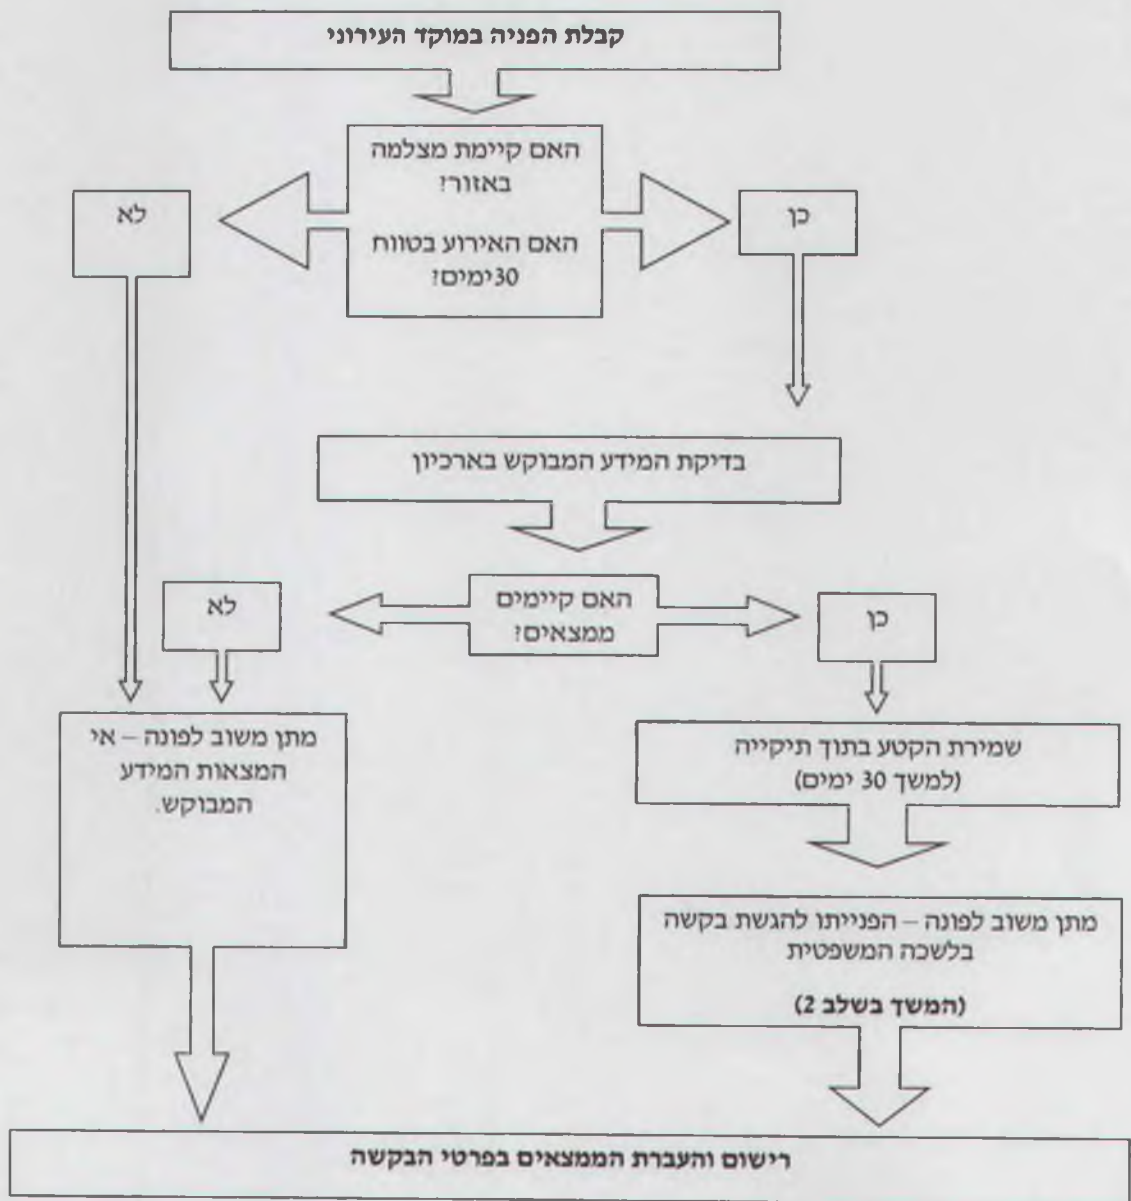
קבלת הפניה במוקד העירוני

האם קיימת מצלמה באזור?

האם האירוע בטווח 30ימים?

כן

לא

בדיקת המידע המבוקש בארכיון

האם קיימים ממצאים?

כן

לא

שמירת הקטע בתוך תיקייה (למשך 30 ימים)

מתן משוב לפונה – אי המצאות המידע המבוקש.

מתן משוב לפונה – הפנייתו להגשת בקשה בלשכה המשפטית

(המשך בשלב 2)

רישום והעברת הממצאים בפרטי הבקשה